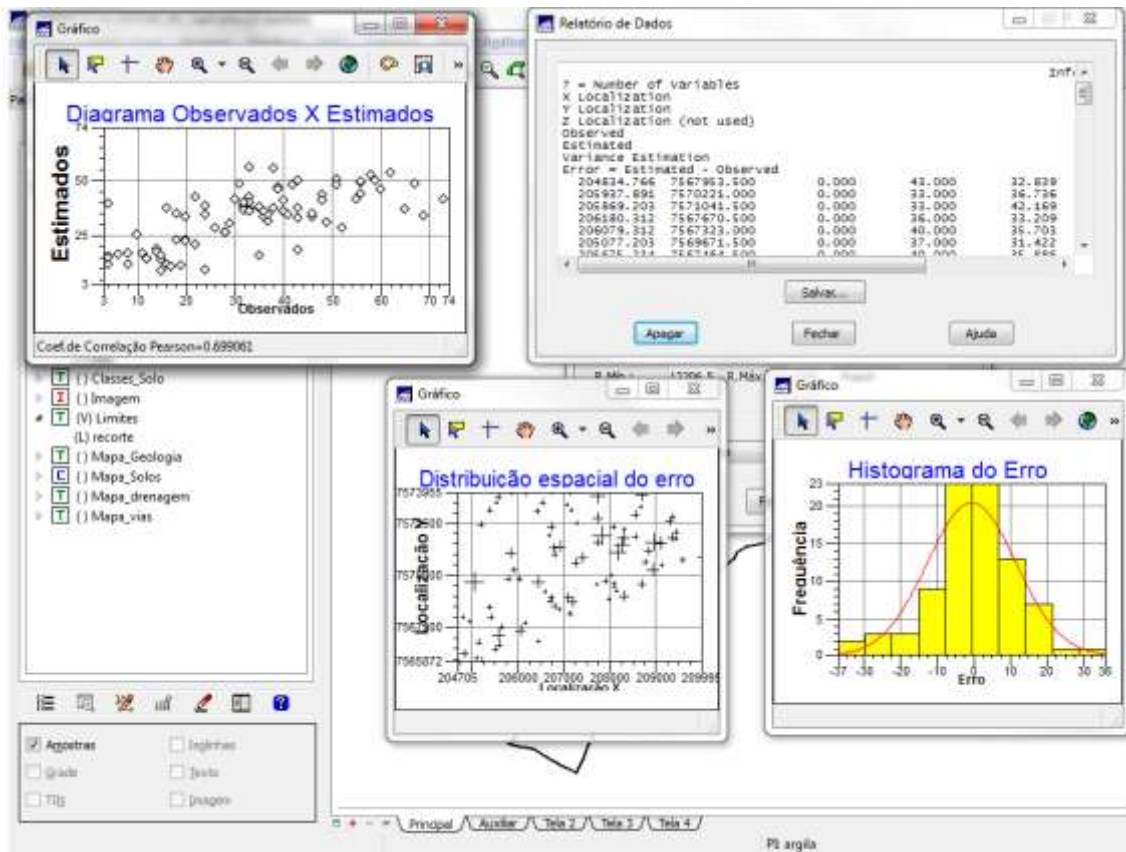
Gráfico

Diagrama Observados X Estimados

Estimados

74
50
25
3

Observados

3 10 20 30 40 50 60 70 74

Coef.de Correlação Pearson=0.699061

Relatório de Dados

Inf

7 = Number of variables
X Localization
Y Localization
Z Localization (not used)
Observed
Estimated
Variance Estimation
Error = Estimated - Observed

| | | | | |
|---|---|---|---|---|
| 204834.766 | 7567963.500 | 0.000 | 43.000 | 32.839 |
| 205937.891 | 7570221.000 | 0.000 | 33.000 | 36.736 |
| 206869.203 | 7571041.500 | 0.000 | 33.000 | 42.169 |
| 206180.312 | 7567670.500 | 0.000 | 36.000 | 33.209 |
| 206079.312 | 7567323.000 | 0.000 | 40.000 | 35.703 |
| 205077.203 | 7569671.500 | 0.000 | 37.000 | 31.422 |

Salvar...

Apagar | Fechar | Ajuda

T () Classes_Solo
I () Imagem
T (V) Limites
(L) recorte
T () Mapa_Geologia
C () Mapa_Solos
T () Mapa_drenagem
T () Mapa_vias

Amostras | Isolinhas
Grade | Texto
TIN | Imagem

Gráfico

Distribuição espacial do erro

Localização Y

7573965
7572600
7570000
7568000
7565872

204705 206000 207000 208000 209000 209995

Localização X

Gráfico

Histograma do Erro

Frequência

23
20
15
10
5
0

-37 -30 -20 -10 0 10 20 30 36

Erro

Principal | Auxiliar | Tela 2 | Tela 3 | Tela 4

PI argila